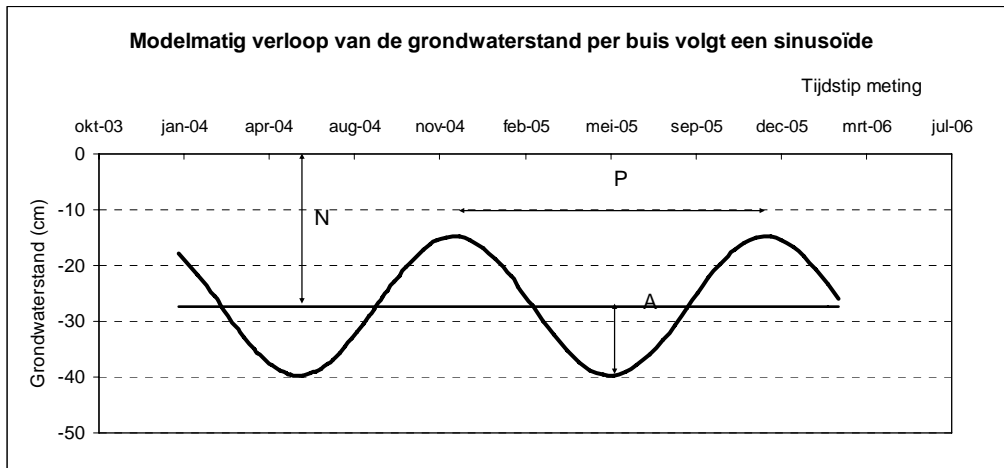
Modelmatig verloop van de grondwaterstand per buis volgt een sinusoïde

Tijdstip meting

okt-03 jan-04 apr-04 aug-04 nov-04 feb-05 mei-05 sep-05 dec-05 mrt-06 jul-06

0
-10
-20
-30
-40
-50

Grondwaterstand (cm)

N

P

A